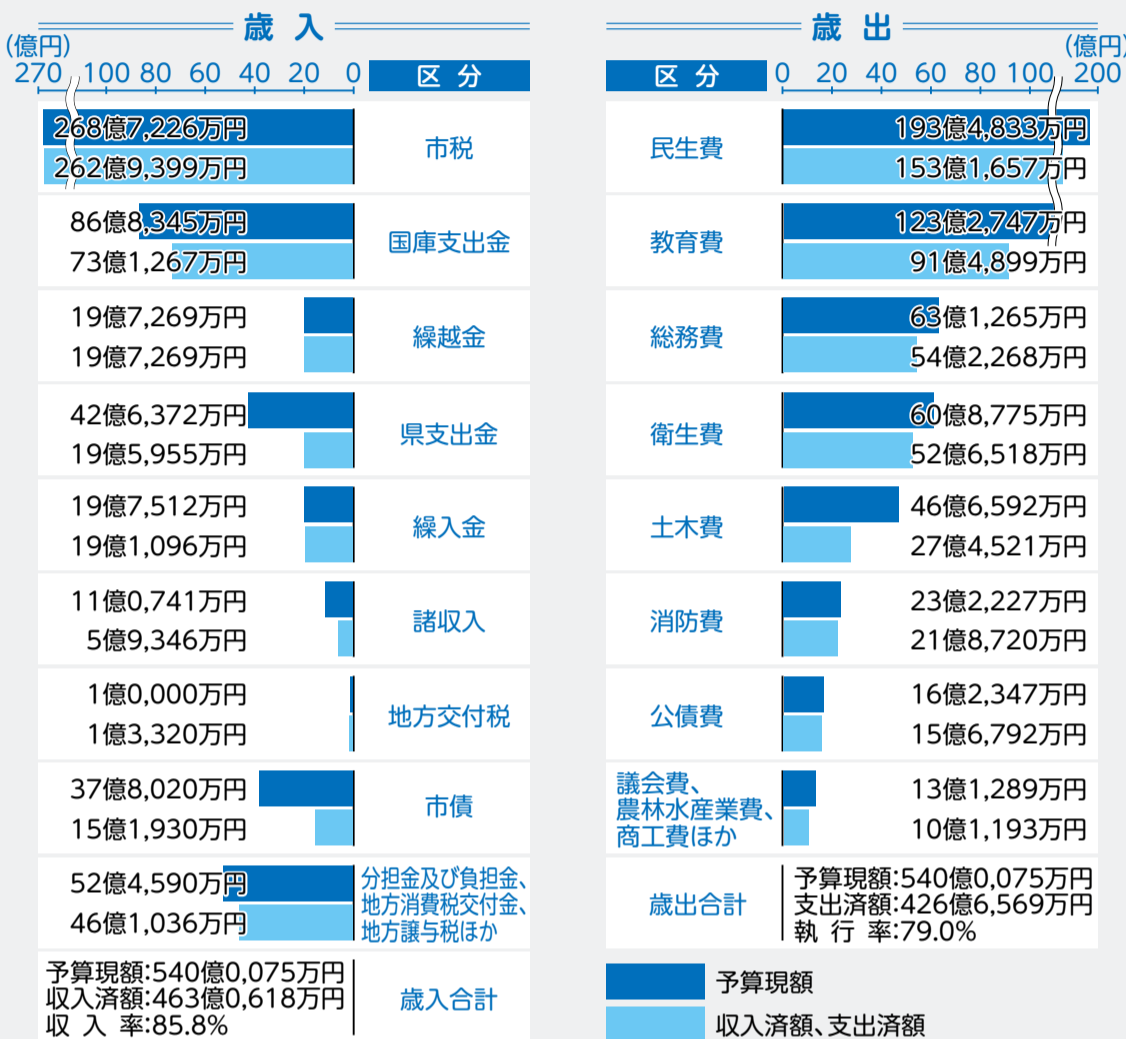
歳 入

(億円)
270 100 80 60 40 20 0

| | 区 分 |
|---|---|
| 268億7,226万円 262億9,399万円 | 市税 |
| 86億8,345万円 73億1,267万円 | 国庫支出金 |
| 19億7,269万円 19億7,269万円 | 繰越金 |
| 42億6,372万円 19億5,955万円 | 県支出金 |
| 19億7,512万円 19億1,096万円 | 繰入金 |
| 11億0,741万円 5億9,346万円 | 諸収入 |
| 1億0,000万円 1億3,320万円 | 地方交付税 |
| 37億8,020万円 15億1,930万円 | 市債 |
| 52億4,590万円 46億1,036万円 | 分担金及び負担金、地方消費税交付金、地方譲与税ほか |
| 予算現額:540億0,075万円 収入済額:463億0,618万円 収 入 率:85.8% | 歳入合計 |

歳 出

(億円)
0 20 40 60 80 100 200

| 区 分 | |
|---|---|
| 民生費 | 193億4,833万円 153億1,657万円 |
| 教育費 | 123億2,747万円 91億4,899万円 |
| 総務費 | 63億1,265万円 54億2,268万円 |
| 衛生費 | 60億8,775万円 52億6,518万円 |
| 土木費 | 46億6,592万円 27億4,521万円 |
| 消防費 | 23億2,227万円 21億8,720万円 |
| 公債費 | 16億2,347万円 15億6,792万円 |
| 議会費、農林水産業費、商工費ほか | 13億1,289万円 10億1,193万円 |
| 歳出合計 | 予算現額:540億0,075万円 支出済額:426億6,569万円 執 行 率:79.0% |

予算現額
収入済額、支出済額